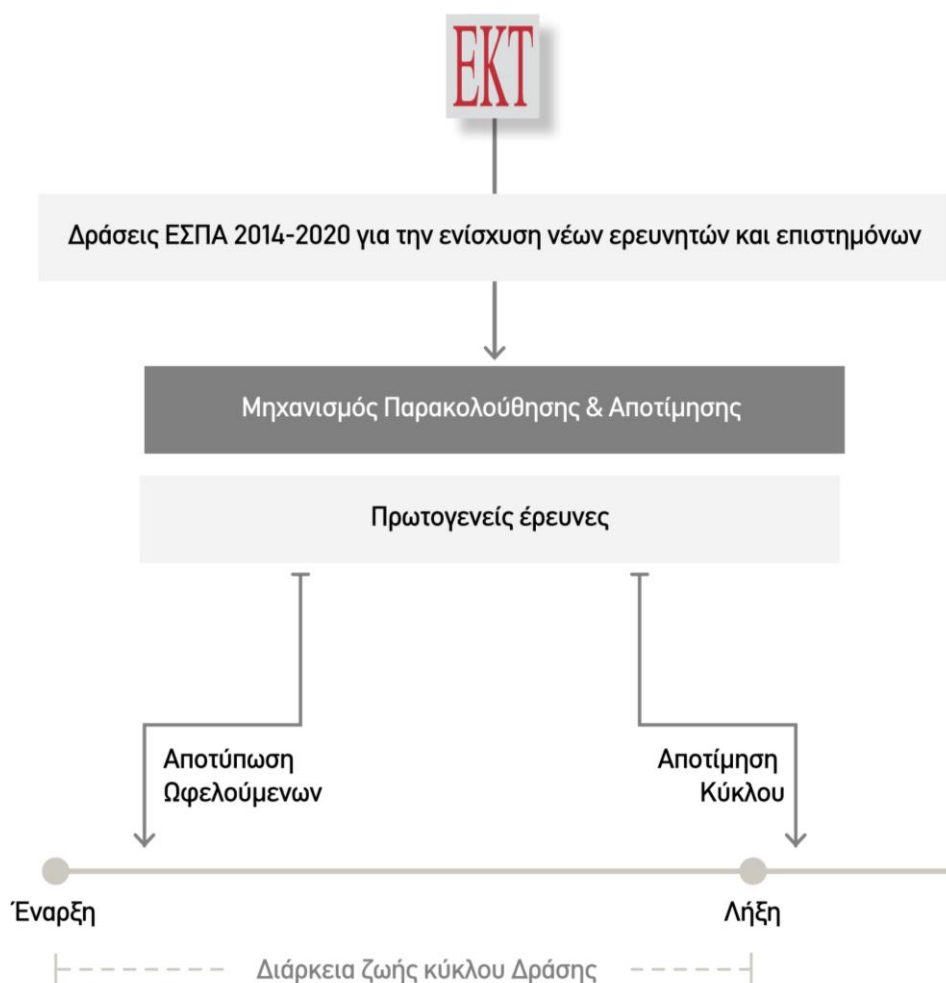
ΕΚΤ

Δράσεις ΕΣΠΑ 2014-2020 για την ενίσχυση νέων ερευνητών και επιστημόνων

Μηχανισμός Παρακολούθησης & Αποτίμησης

Πρωτογενείς έρευνες

Αποτύπωση Ωφελούμενων

Αποτίμηση Κύκλου

Έναρξη

Λήξη

Διάρκεια ζωής κύκλου Δράσης